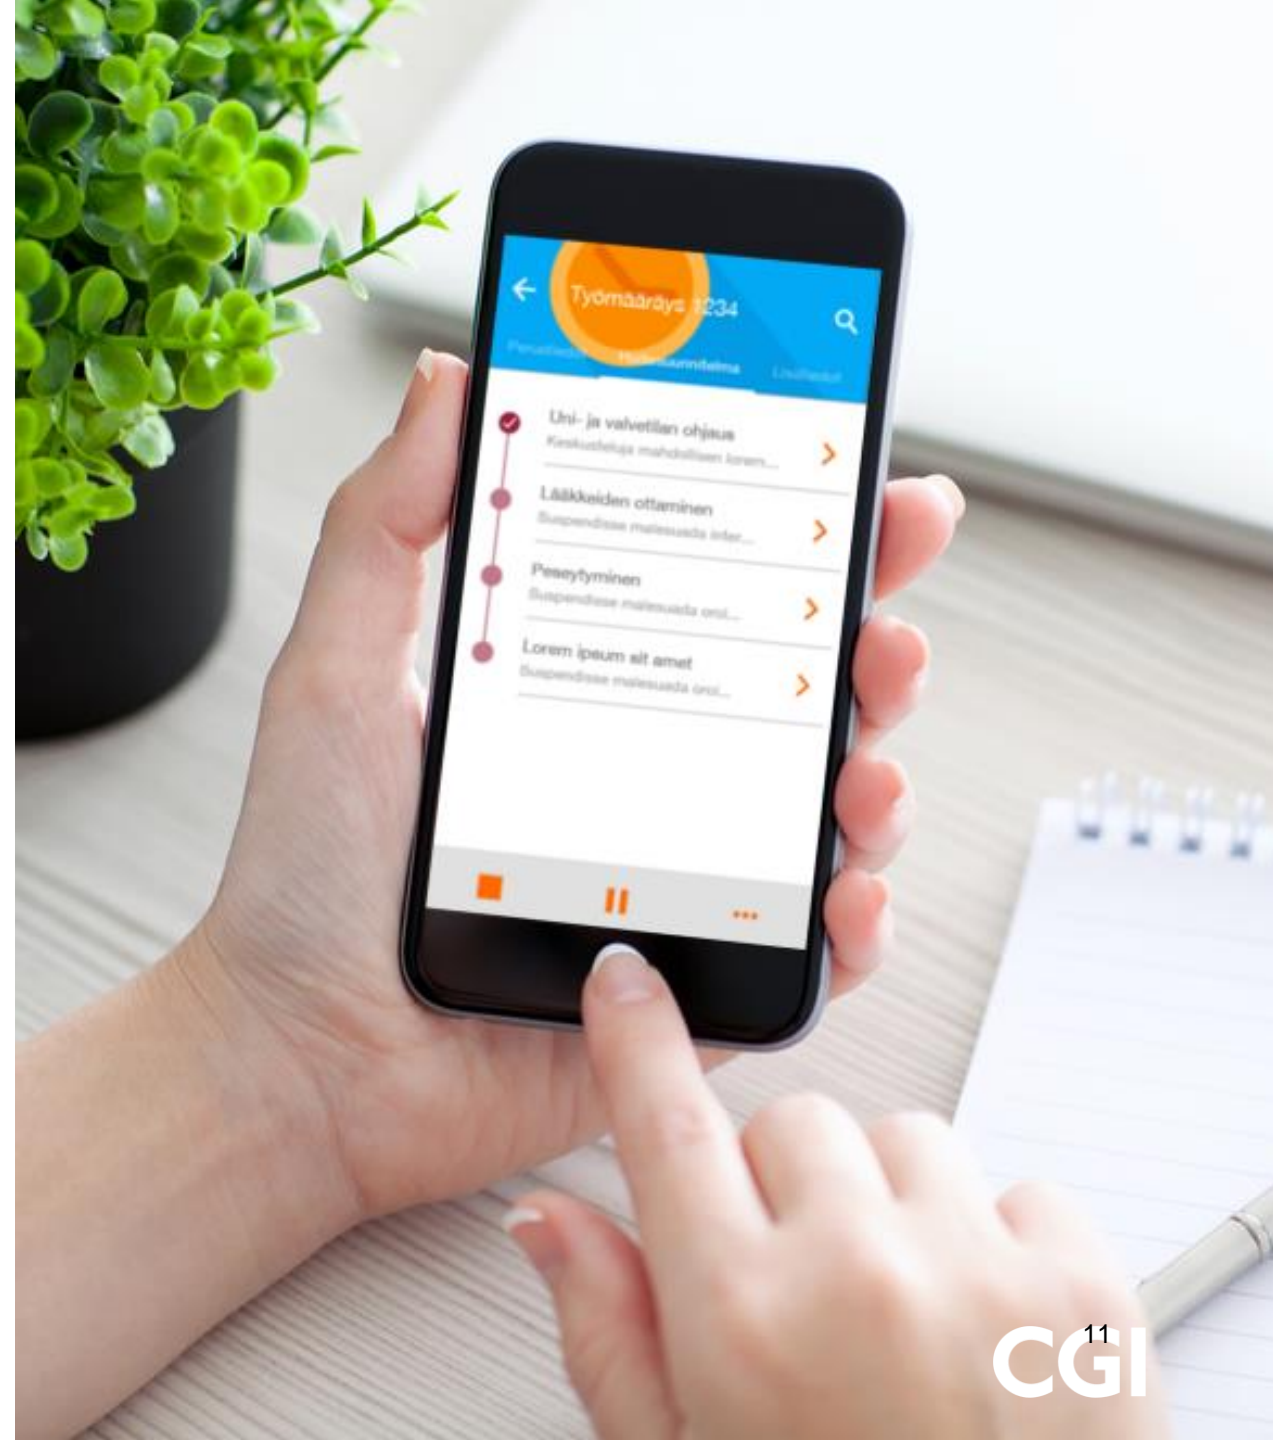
Työmääräys 1234

Perustiedot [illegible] Lisätiedot

Uni- ja valvetilan ohjaus
Keskusteluja mahdollisen lorem...

Lääkkeiden ottaminen
Suspendisse malesuada infer...

Peseytyminen
Suspendisse malesuada orci...

Lorem ipsum sit amet
Suspendisse malesuada orci...

11

CGI